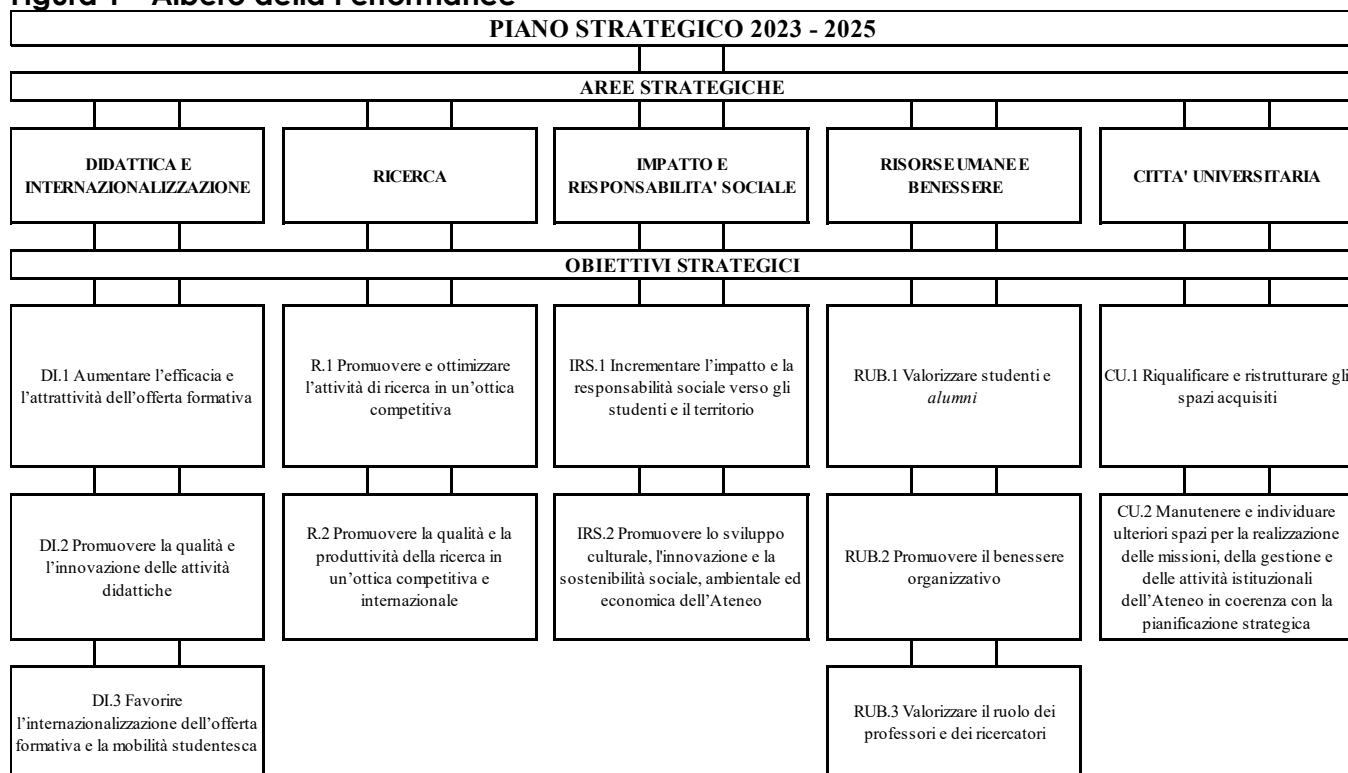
Figura 1 – Albero della Performance

PIANO STRATEGICO 2023 - 2025

AREE STRATEGICHE

DIDATTICA E INTERNAZIONALIZZAZIONE

RICERCA

IMPATTO E RESPONSABILITA' SOCIALE

RISORSE UMANE E BENESSERE

CITTA' UNIVERSITARIA

OBIETTIVI STRATEGICI

DI.1 Aumentare l'efficacia e l'attrattività dell'offerta formativa

R.1 Promuovere e ottimizzare l'attività di ricerca in un'ottica competitiva

IRS.1 Incrementare l'impatto e la responsabilità sociale verso gli studenti e il territorio

RUB.1 Valorizzare studenti e *alumni*

CU.1 Riqualificare e ristrutturare gli spazi acquisiti

DI.2 Promuovere la qualità e l'innovazione delle attività didattiche

R.2 Promuovere la qualità e la produttività della ricerca in un'ottica competitiva e internazionale

IRS.2 Promuovere lo sviluppo culturale, l'innovazione e la sostenibilità sociale, ambientale ed economica dell'Ateneo

RUB.2 Promuovere il benessere organizzativo

CU.2 Manutenere e individuare ulteriori spazi per la realizzazione delle missioni, della gestione e delle attività istituzionali dell'Ateneo in coerenza con la pianificazione strategica

DI.3 Favorire l'internazionalizzazione dell'offerta formativa e la mobilità studentesca

RUB.3 Valorizzare il ruolo dei professori e dei ricercatori